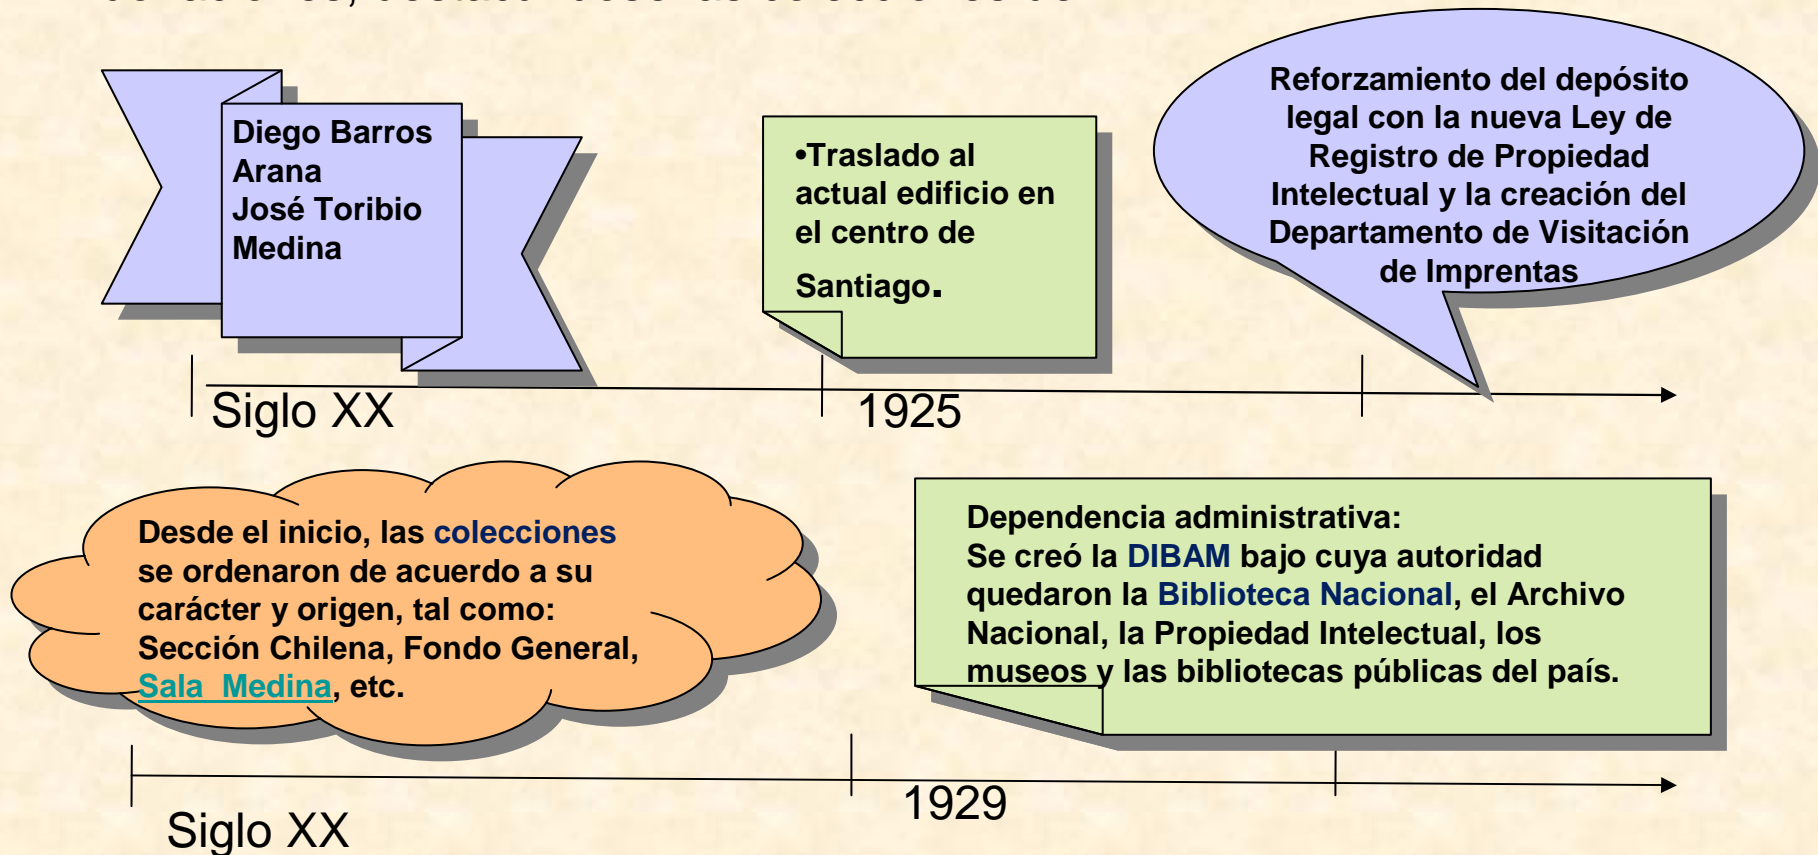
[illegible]

Diego Barros Arana
José Toribio Medina

•Traslado al actual edificio en el centro de Santiago.

Reforzamiento del depósito legal con la nueva Ley de Registro de Propiedad Intelectual y la creación del Departamento de Visitación de Imprentas

Siglo XX

1925

Desde el inicio, las colecciones se ordenaron de acuerdo a su carácter y origen, tal como: Sección Chilena, Fondo General, Sala Medina, etc.

Dependencia administrativa:
Se creó la DIBAM bajo cuya autoridad quedaron la Biblioteca Nacional, el Archivo Nacional, la Propiedad Intelectual, los museos y las bibliotecas públicas del país.

1929

Siglo XX